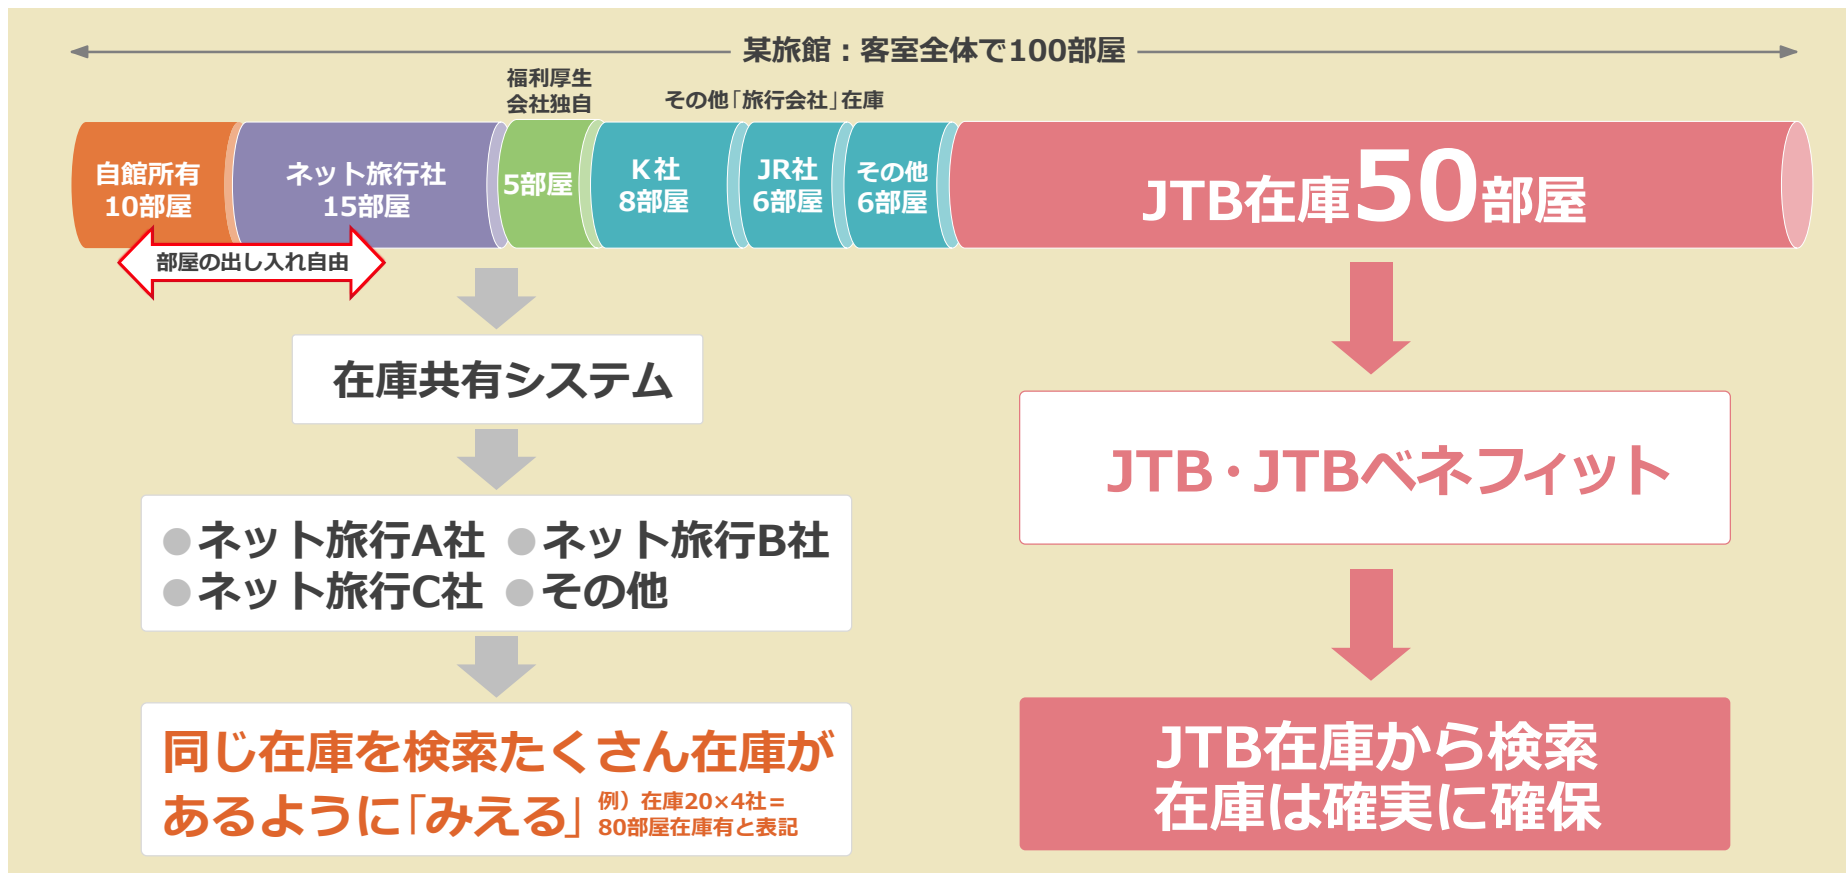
某旅館：客室全体で100部屋

福利厚生
会社独自

その他「旅行会社」在庫

自館所有
10部屋

ネット旅行社
15部屋

5部屋

K社
8部屋

JR社
6部屋

その他
6部屋

JTB在庫50部屋

部屋の出し入れ自由

在庫共有システム

●ネット旅行A社 ●ネット旅行B社
●ネット旅行C社 ●その他

同じ在庫を検索たくさん在庫があるように「みえる」

例）在庫20×4社＝
80部屋在庫有と表記

JTB・JTBベネフィット

JTB在庫から検索
在庫は確実に確保